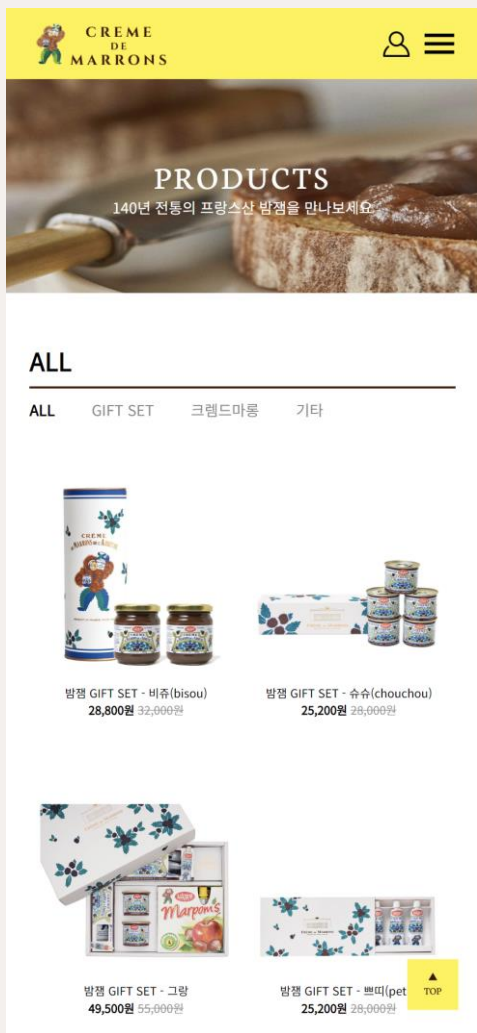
CREME DE MARRONS

PRODUCTS

140년 전통의 프랑스산 밤잼을 만나보세요

ALL

ALL GIFT SET 크렘드마롱 기타

CRÈME DE MARRONS

밤잼 GIFT SET - 비쥬(bisou)
28,800원 ~~32,000원~~

밤잼 GIFT SET - 슈슈(chouchou)
25,200원 ~~28,000원~~

Marpoms

밤잼 GIFT SET - 그랑
49,500원 ~~55,000원~~

밤잼 GIFT SET - 쁘띠(pet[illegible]
25,200원 ~~28,000원~~

TOP